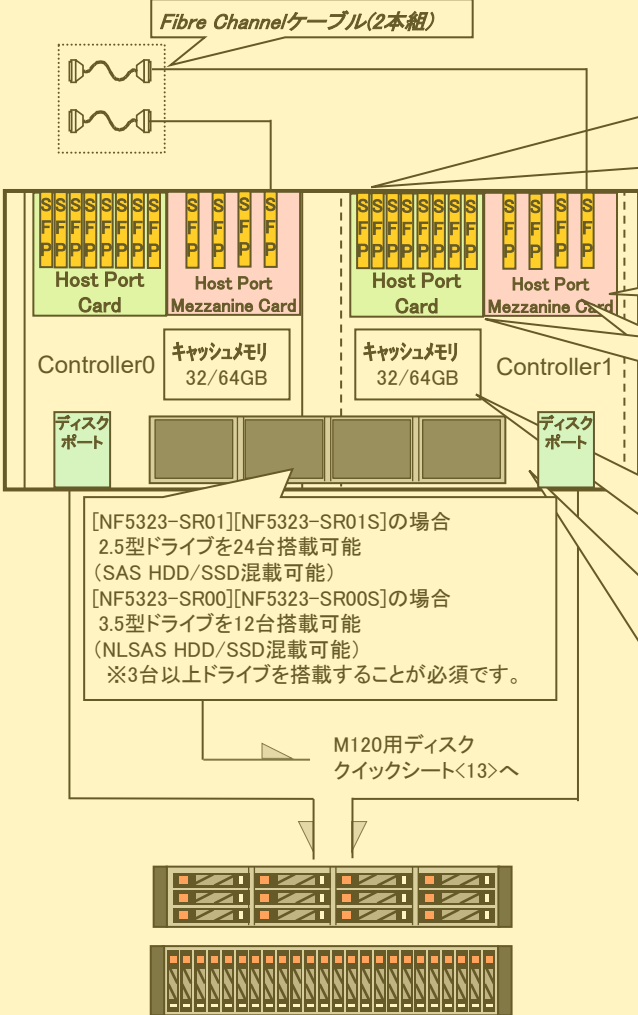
Fibre Channelケーブル(2本組)

SFP SFP SFP SFP SFP SFP SFP SFP
Host Port Card

SFP SFP SFP SFP
Host Port Mezzanine Card

Controller0

キャッシュメモリ 32/64GB

ディスクポート

SFP SFP SFP SFP SFP SFP SFP SFP
Host Port Card

SFP SFP SFP SFP
Host Port Mezzanine Card

キャッシュメモリ 32/64GB

Controller1

ディスクポート

[NF5323-SR01][NF5323-SR01S]の場合
2.5型ドライブを24台搭載可能
(SAS HDD/SSD混載可能)
[NF5323-SR00][NF5323-SR00S]の場合
3.5型ドライブを12台搭載可能
(NLSAS HDD/SSD混載可能)
※3台以上ドライブを搭載することが必須です。

M120用ディスク
クイックシート<13>へ